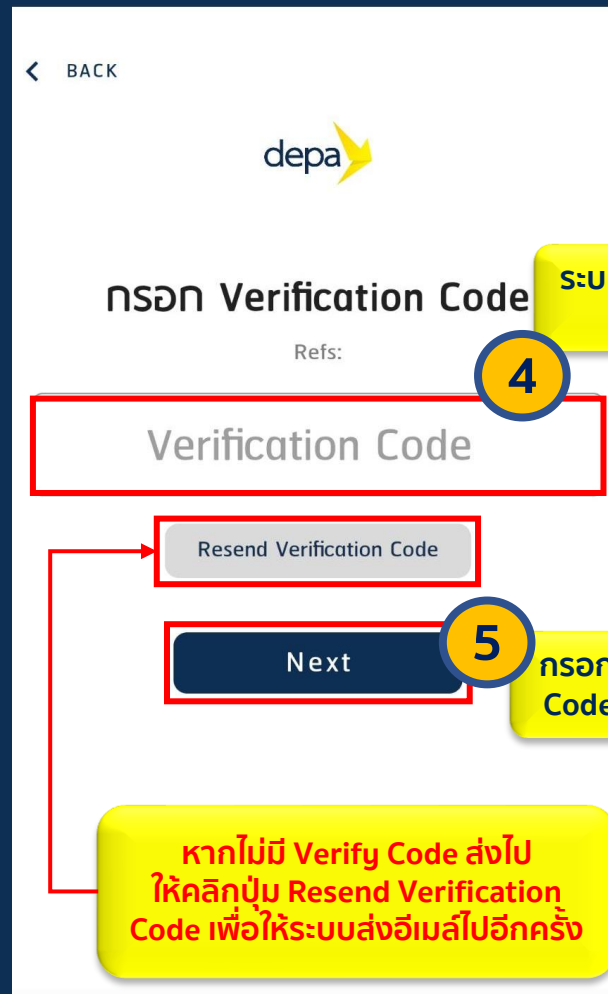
< BACK

depa

กรอก Verification Code

ระบ

Refs:

4

Verification Code

Resend Verification Code

5

Next

กรอก
Code

หากไม่มี Verify Code ส่งไป ให้คลิกปุ่ม Resend Verification Code เพื่อให้ระบบส่งอีเมล์ไปอีกครั้ง